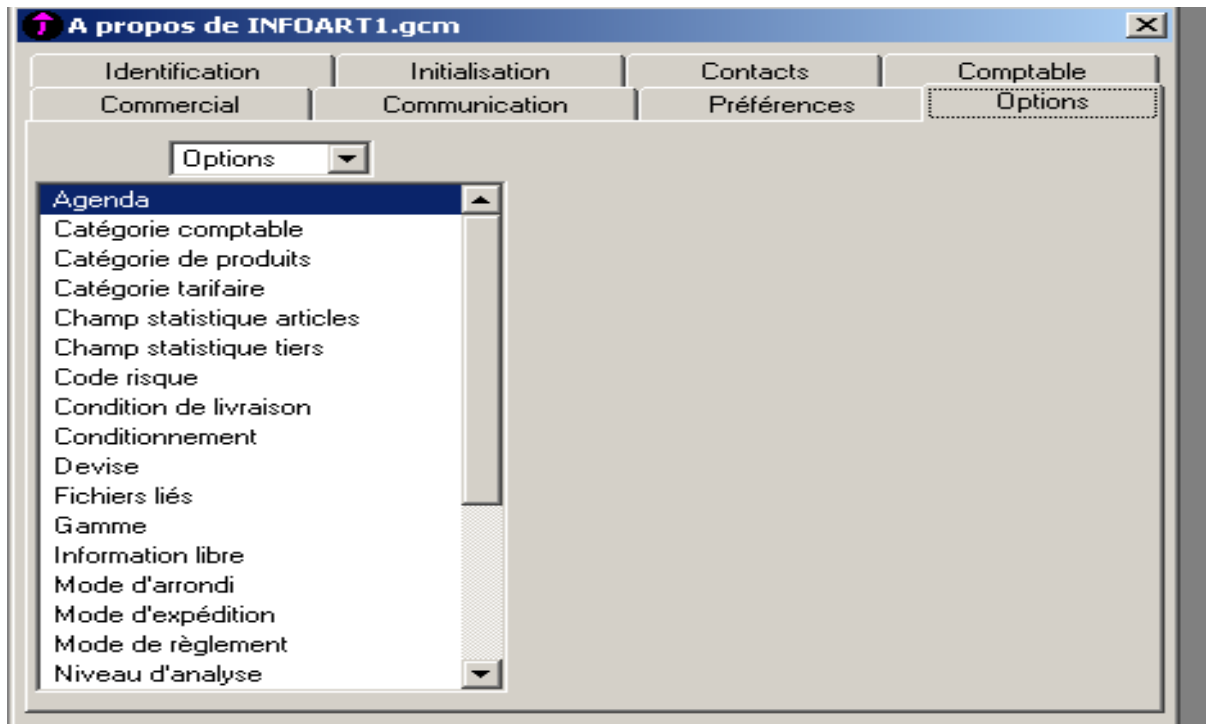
A propos de INFOART1.gcm

Identification | Initialisation | Contacts | Comptable
Commercial | Communication | Préférences | Options

Options

Agenda
Catégorie comptable
Catégorie de produits
Catégorie tarifaire
Champ statistique articles
Champ statistique tiers
Code risque
Condition de livraison
Conditionnement
Devise
Fichiers liés
Gamme
Information libre
Mode d'arrondi
Mode d'expédition
Mode de règlement
Niveau d'analyse